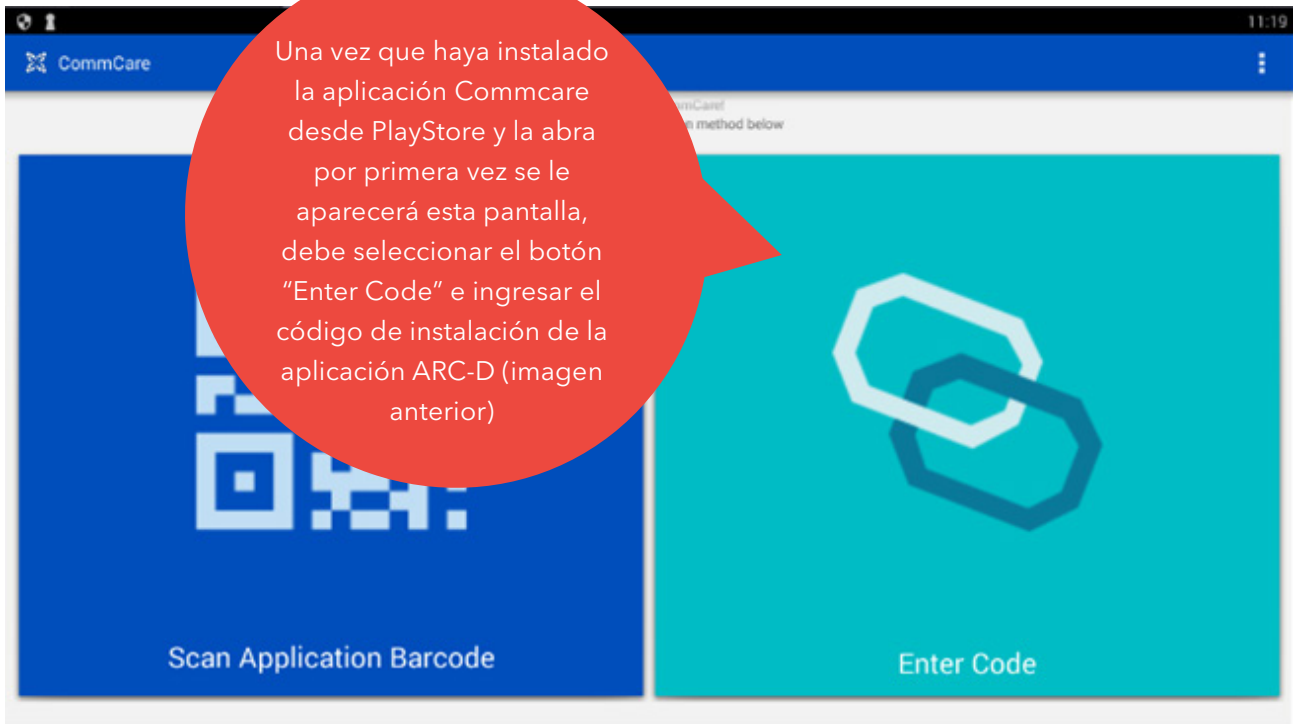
11:19

CommCare

Una vez que haya instalado la aplicación Commcare desde PlayStore y la abra por primera vez se le aparecerá esta pantalla, debe seleccionar el botón “Enter Code” e ingresar el código de instalación de la aplicación ARC-D (imagen anterior)

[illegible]mCare!
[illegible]n method below

Scan Application Barcode

Enter Code